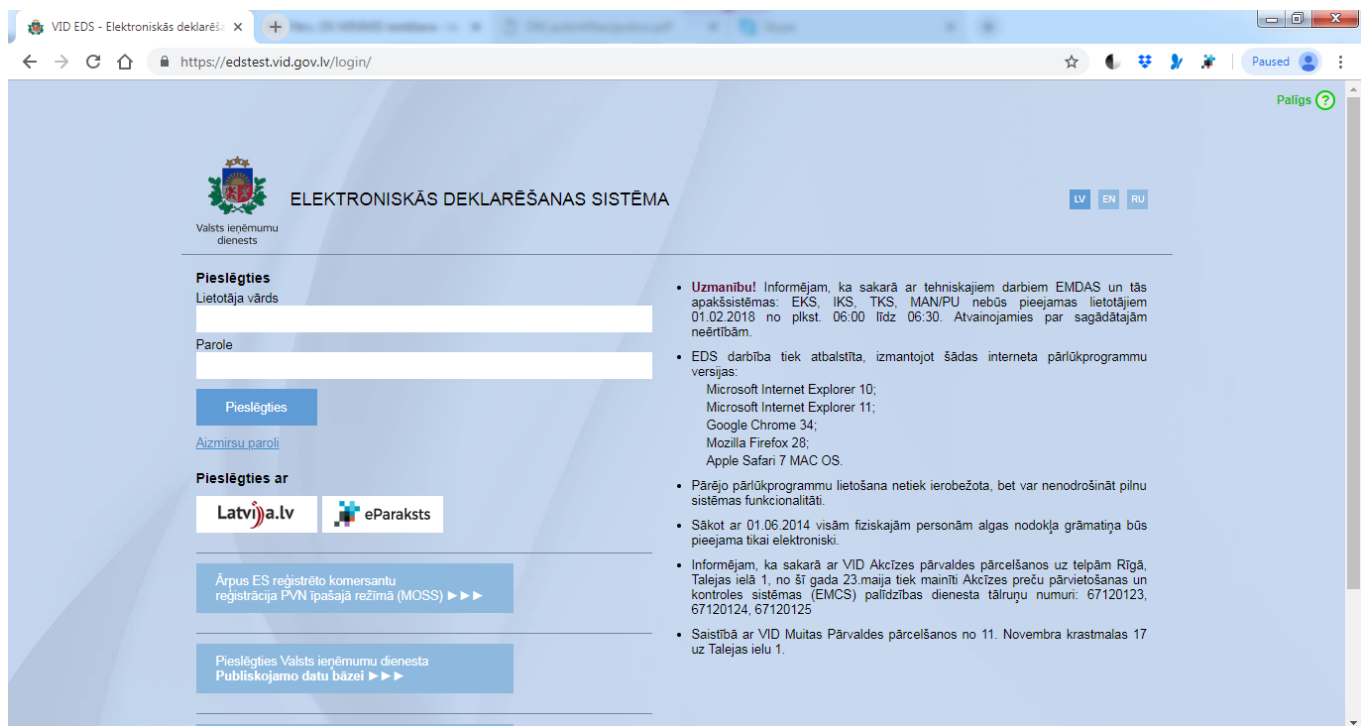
VID EDS - Elektroniskās deklarēš ×

https://edstest.vid.gov.lv/login/

Paused

Palīgs ?

Valsts ieņēmumu dienests

ELEKTRONISKĀS DEKLARĒŠANAS SISTĒMA

LV EN RU

Pieslēgties
Lietotāja vārds

Parole

Pieslēgties

Aizmirsu paroli

Pieslēgties ar

Latvija.lv

eParaksts

Ārpus ES reģistrēto komersantu reģistrācija PVN īpašajā režīmā (MOSS) ►►►

Pieslēgties Valsts ieņēmumu dienesta Publiskojamo datu bāzei ►►►

- Uzmanību! Informējam, ka sakarā ar tehniskajiem darbiem EMDAS un tās apakšsistēmas: EKS, IKS, TKS, MAN/PU nebūs pieejamas lietotājiem 01.02.2018 no plkst. 06:00 līdz 06:30. Atvainojamies par sagādātajām neērtībām.
- EDS darbība tiek atbalstīta, izmantojot šādas interneta pārlūkprogrammu versijas:
Microsoft Internet Explorer 10;
Microsoft Internet Explorer 11;
Google Chrome 34;
Mozilla Firefox 28;
Apple Safari 7 MAC OS.
- Pārējo pārlūkprogrammu lietošana netiek ierobežota, bet var nenodrošināt pilnu sistēmas funkcionalitāti.
- Sākot ar 01.06.2014 visām fiziskajām personām algas nodokļa grāmatiņa būs pieejama tikai elektroniski.
- Informējam, ka sakarā ar VID Akcīzes pārvaldes pārcelšanos uz telpām Rīgā, Talejas ielā 1, no šī gada 23.maija tiek mainīti Akcīzes preču pārvietošanas un kontroles sistēmas (EMCS) palīdzības dienesta tālruņu numuri: 67120123, 67120124, 67120125
- Saistībā ar VID Muitas Pārvaldes pārcelšanos no 11. Novembra krastmalas 17 uz Talejas ielu 1.